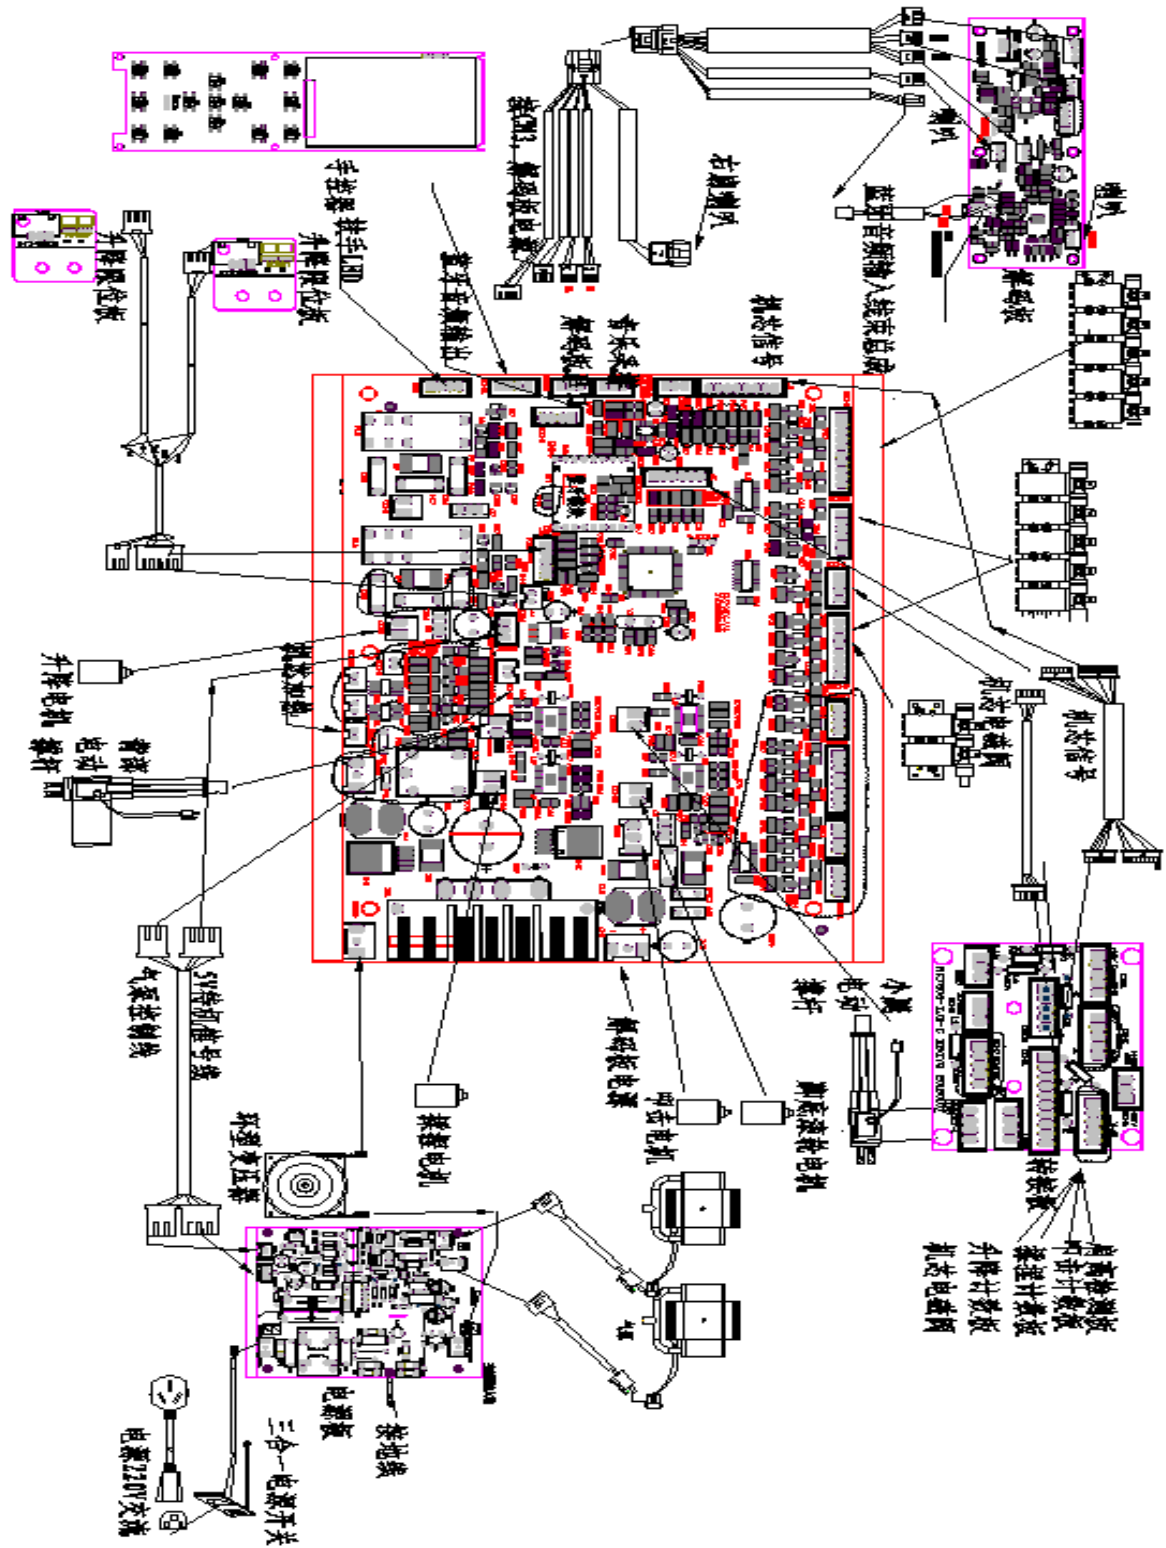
手控器 转手LED
升降限位板
升降限位板
蓝牙COM口,音频输入
右腿侧气
蓝牙音频输入,蓝牙控制
左腿侧气
解码板
按摩电机
升降电机
背部电动推杆
气泵控制线
5V转DC电源线
环形变压器
敲击电机
解码板电源
电源板
接地线
三合一电源开关
电源220V交流
小腿电动推杆
揉捏电机
气阀控制
计数器板
机芯信号
机芯电磁阀
升降计数板
敲击计数板